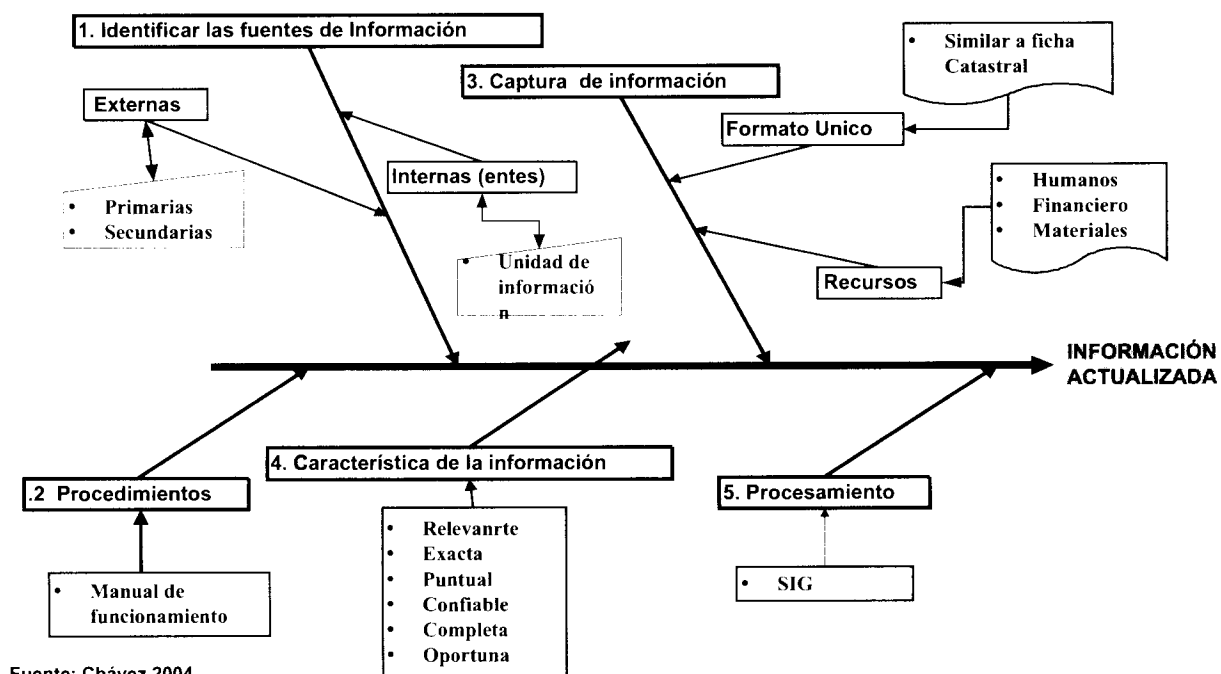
1. Identificar las fuentes de Información

3. Captura de información

• Similar a ficha Catastral

Externas

Formato Unico

Internas (entes)

• Humanos
• Financiero
• Materiales

• Primarias
• Secundarias

• Unidad de informació n

Recursos

INFORMACIÓN ACTUALIZADA

4. Característica de la información

.2 Procedimientos

5. Procesamiento

• Relevanrte
• Exacta
• Puntual
• Confiable
• Completa
• Oportuna

• Manual de funcionamiento

• SIG

Fuente: Chávez 2004